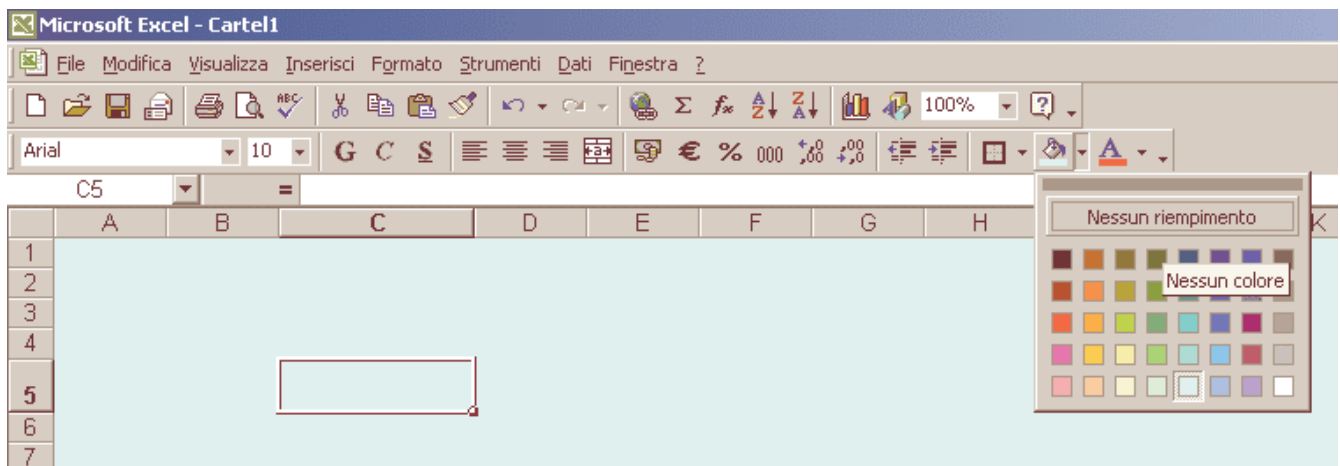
Microsoft Excel - Cartel1

File Modifica Visualizza Inserisci Formato Strumenti Dati Finestra ?

100%

Arial 10 G C S € % 000

C5 =

| | A | B | C | D | E | F | G | H | K |
|---|---|---|---|---|---|---|---|---|---|
| 1 | | | | | | | | | |
| 2 | | | | | | | | | |
| 3 | | | | | | | | | |
| 4 | | | | | | | | | |
| 5 | | | | | | | | | |
| 6 | | | | | | | | | |
| 7 | | | | | | | | | |

Nessun riempimento

Nessun colore